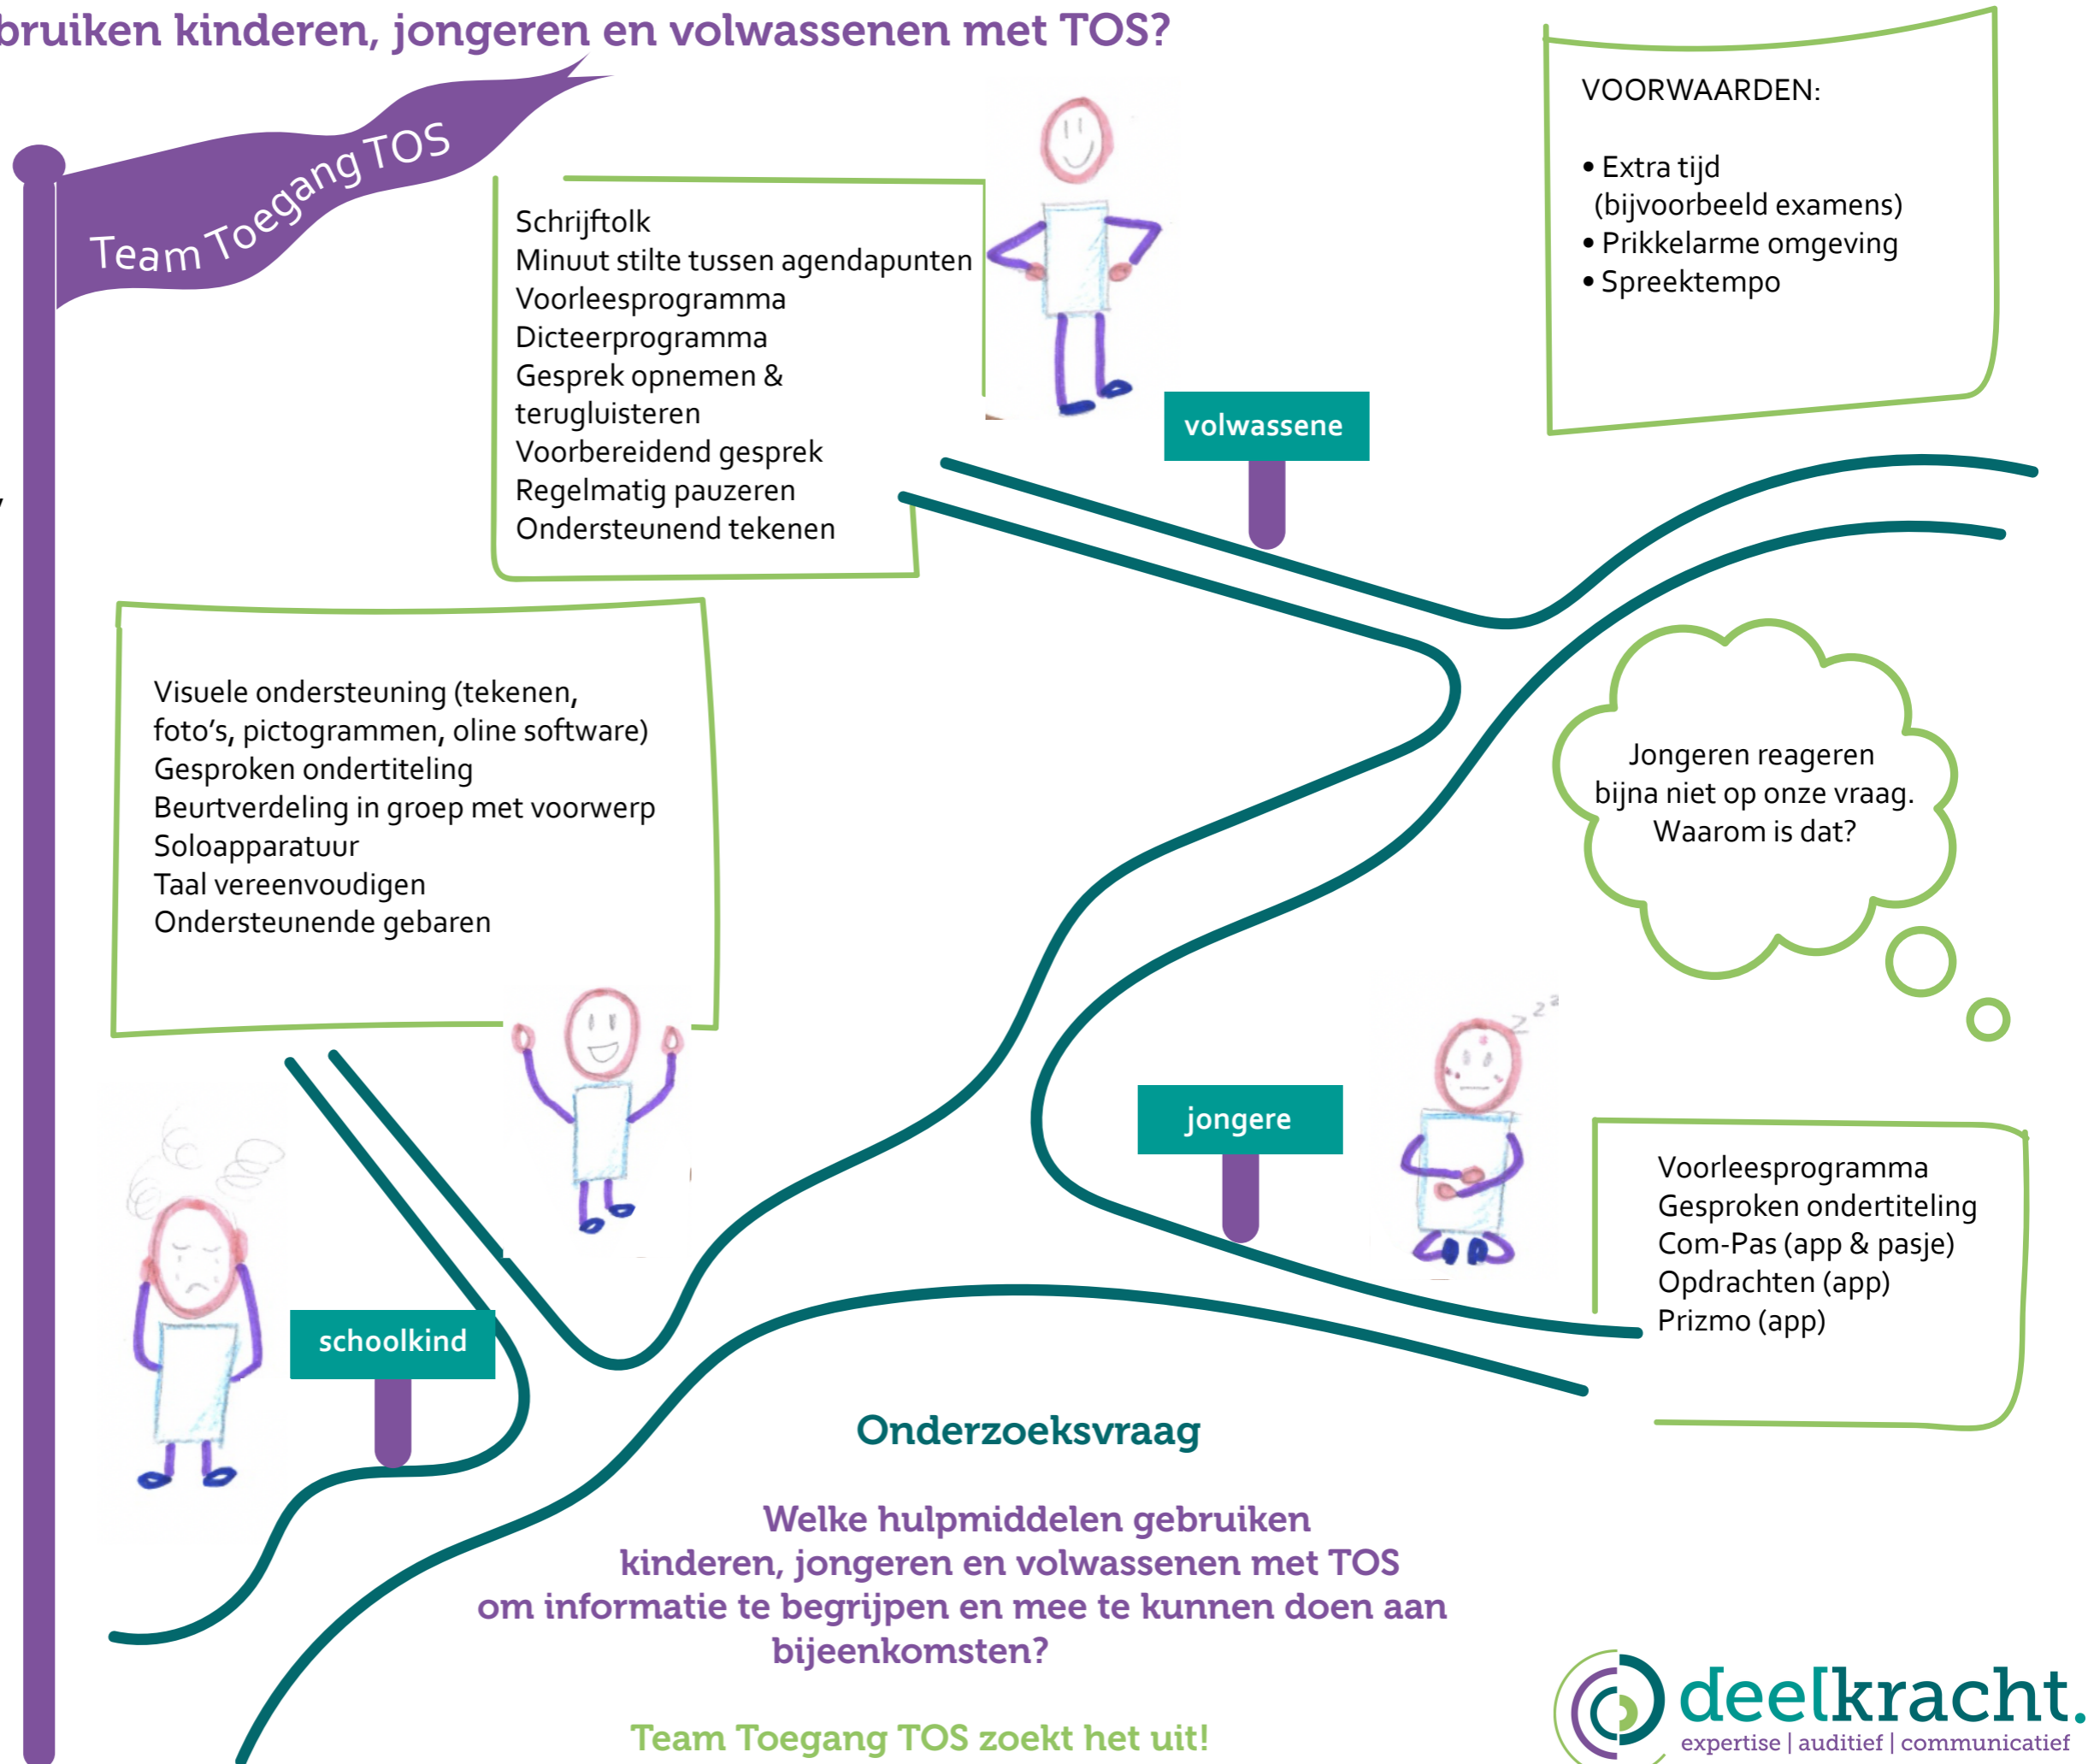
bruiken kinderen, jongeren en volwassenen met TOS?

Team Toegang TOS

Schrijftolk
Minuut stilte tussen agendapunten
Voorleesprogramma
Dicteerprogramma
Gesprek opnemen & terugluisteren
Voorbereidend gesprek
Regelmatig pauzeren
Ondersteunend tekenen

VOORWAARDEN:

• Extra tijd (bijvoorbeeld examens)
• Prikkelarme omgeving
• Spreektempo

volwassene

Visuele ondersteuning (tekenen, foto's, pictogrammen, oline software)
Gesproken ondertiteling
Beurtverdeling in groep met voorwerp
Soloapparatuur
Taal vereenvoudigen
Ondersteunende gebaren

Jongeren reageren bijna niet op onze vraag. Waarom is dat?

jongere

Voorleesprogramma
Gesproken ondertiteling
Com-Pas (app & pasje)
Opdrachten (app)
Prizmo (app)

schoolkind

Onderzoeksvraag

Welke hulpmiddelen gebruiken kinderen, jongeren en volwassenen met TOS om informatie te begrijpen en mee te kunnen doen aan bijeenkomsten?

Team Toegang TOS zoekt het uit!

deelkracht.
expertise | auditief | communicatief